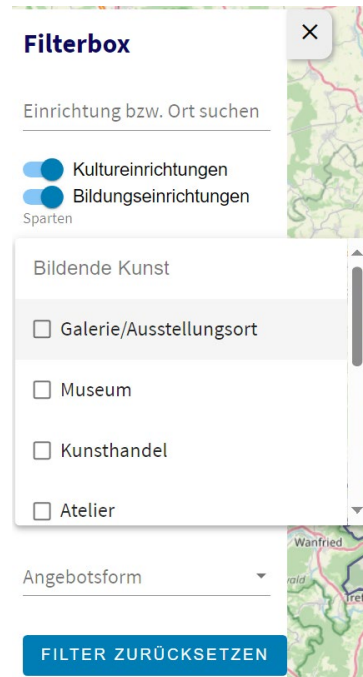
Filterbox

×

Einrichtung bzw. Ort suchen

Kultureinrichtungen
Bildungseinrichtungen

Sparten

Bildende Kunst

☐ Galerie/Ausstellungsort

☐ Museum

☐ Kunsthandel

☐ Atelier

Wanfried

Angebotsform

FILTER ZURÜCKSETZEN